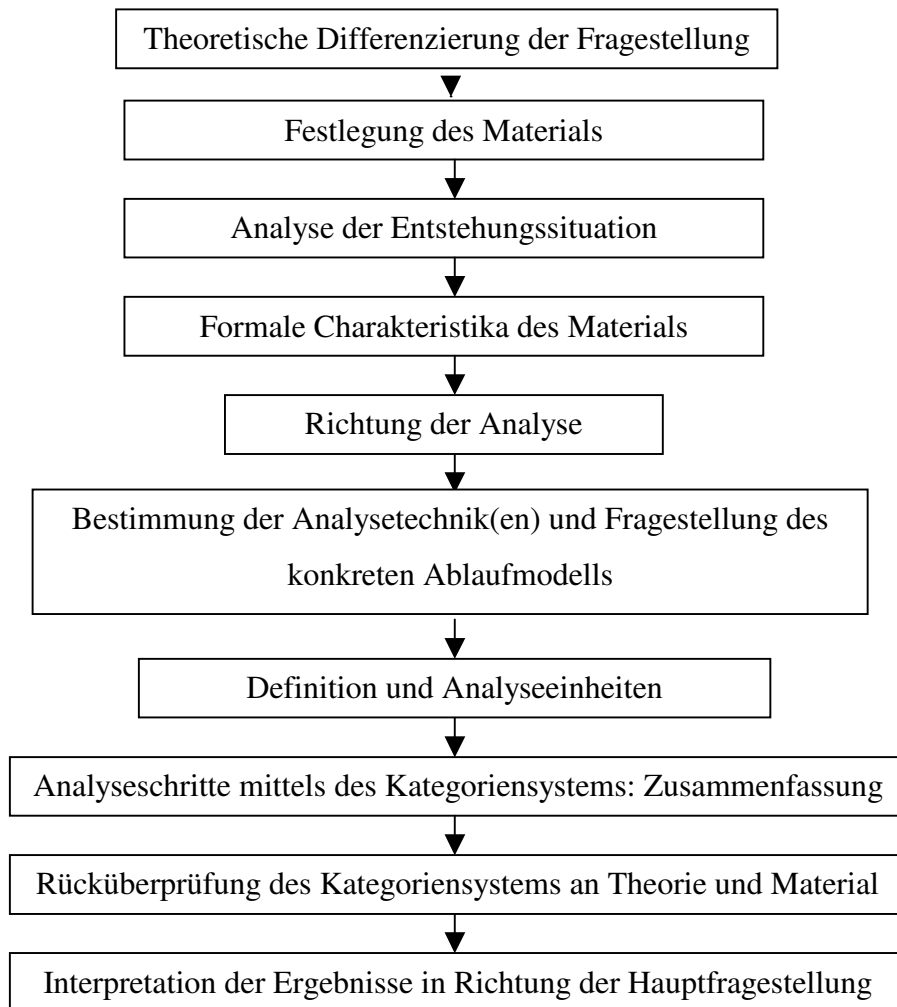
Theoretische Differenzierung der Fragestellung

Festlegung des Materials

Analyse der Entstehungssituation

Formale Charakteristika des Materials

Richtung der Analyse

Bestimmung der Analysetechnik(en) und Fragestellung des konkreten Ablaufmodells

Definition und Analyseeinheiten

Analyseschritte mittels des Kategoriensystems: Zusammenfassung

Rücküberprüfung des Kategoriensystems an Theorie und Material

Interpretation der Ergebnisse in Richtung der Hauptfragestellung